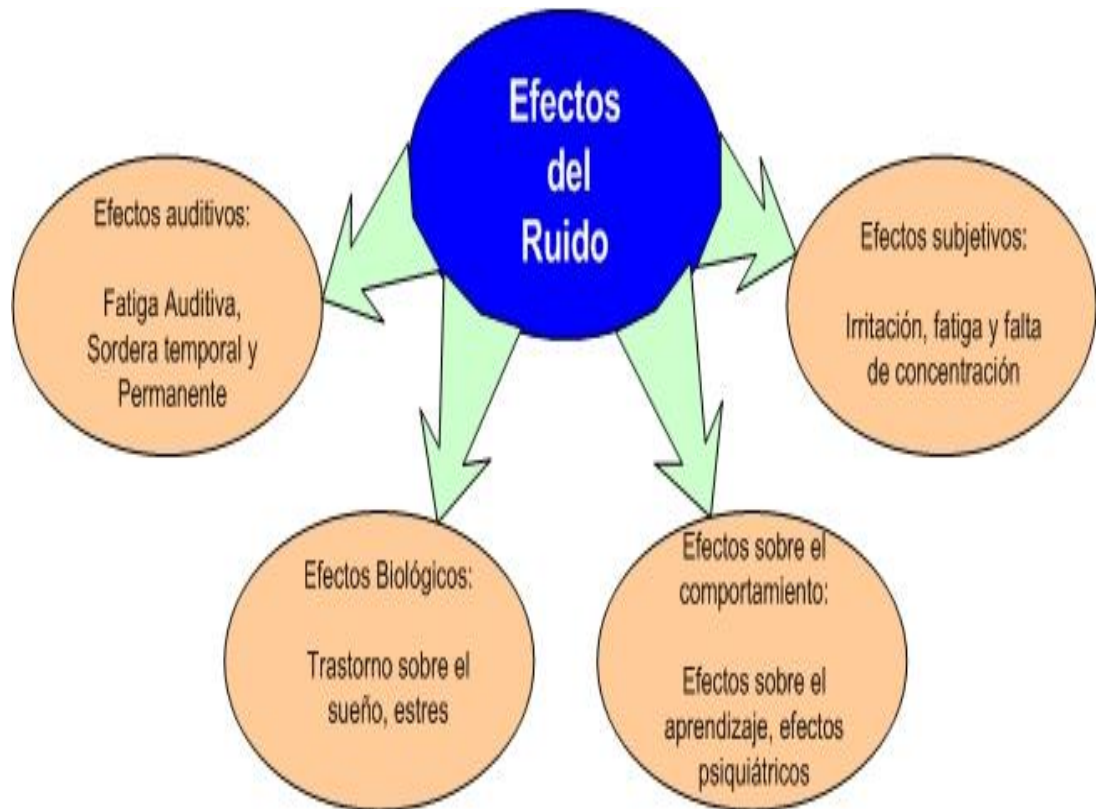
Efectos del Ruido

Efectos auditivos:

Fatiga Auditiva, Sordera temporal y Permanente

Efectos subjetivos:

Irritación, fatiga y falta de concentración

Efectos Biológicos:

Trastorno sobre el sueño, estres

Efectos sobre el comportamiento:

Efectos sobre el aprendizaje, efectos psiquiátricos